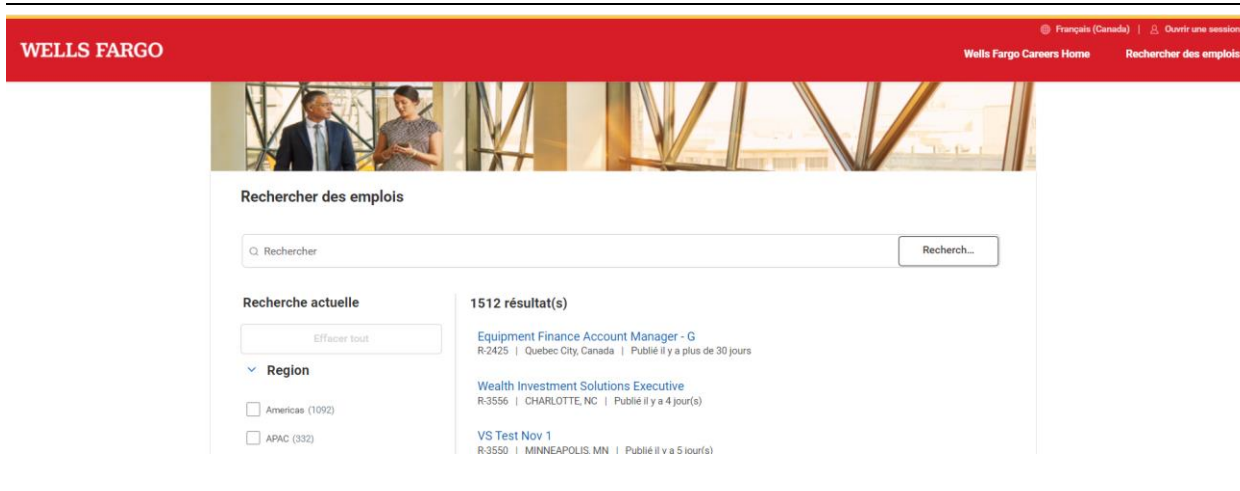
WELLS FARGO

Français (Canada) | Ouvrir une session

Wells Fargo Careers Home

Rechercher des emplois

Rechercher des emplois

Rechercher

Recherch...

Recherche actuelle

Effacer tout

Region

Americas (1092)

APAC (332)

1512 résultat(s)

Equipment Finance Account Manager - G
R-2425 | Quebec City, Canada | Publié il y a plus de 30 jours

Wealth Investment Solutions Executive
R-3556 | CHARLOTTE, NC | Publié il y a 4 jour(s)

VS Test Nov 1
R-3550 | MINNEAPOLIS, MN | Publié il y a 5 jour(s)